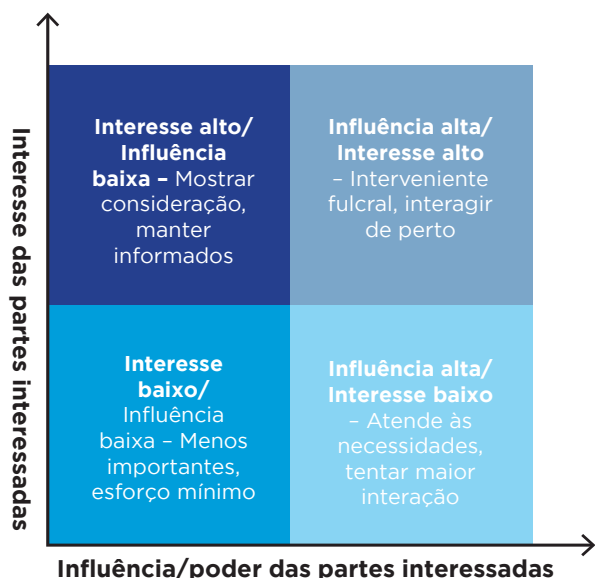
Interesse das partes interessadas

Interesse alto/ Influência baixa – Mostrar consideração, manter informados

Influência alta/ Interesse alto – Interveniente fulcral, interagir de perto

Interesse baixo/ Influência baixa – Menos importantes, esforço mínimo

Influência alta/ Interesse baixo – Atende às necessidades, tentar maior interação

Influência/poder das partes interessadas